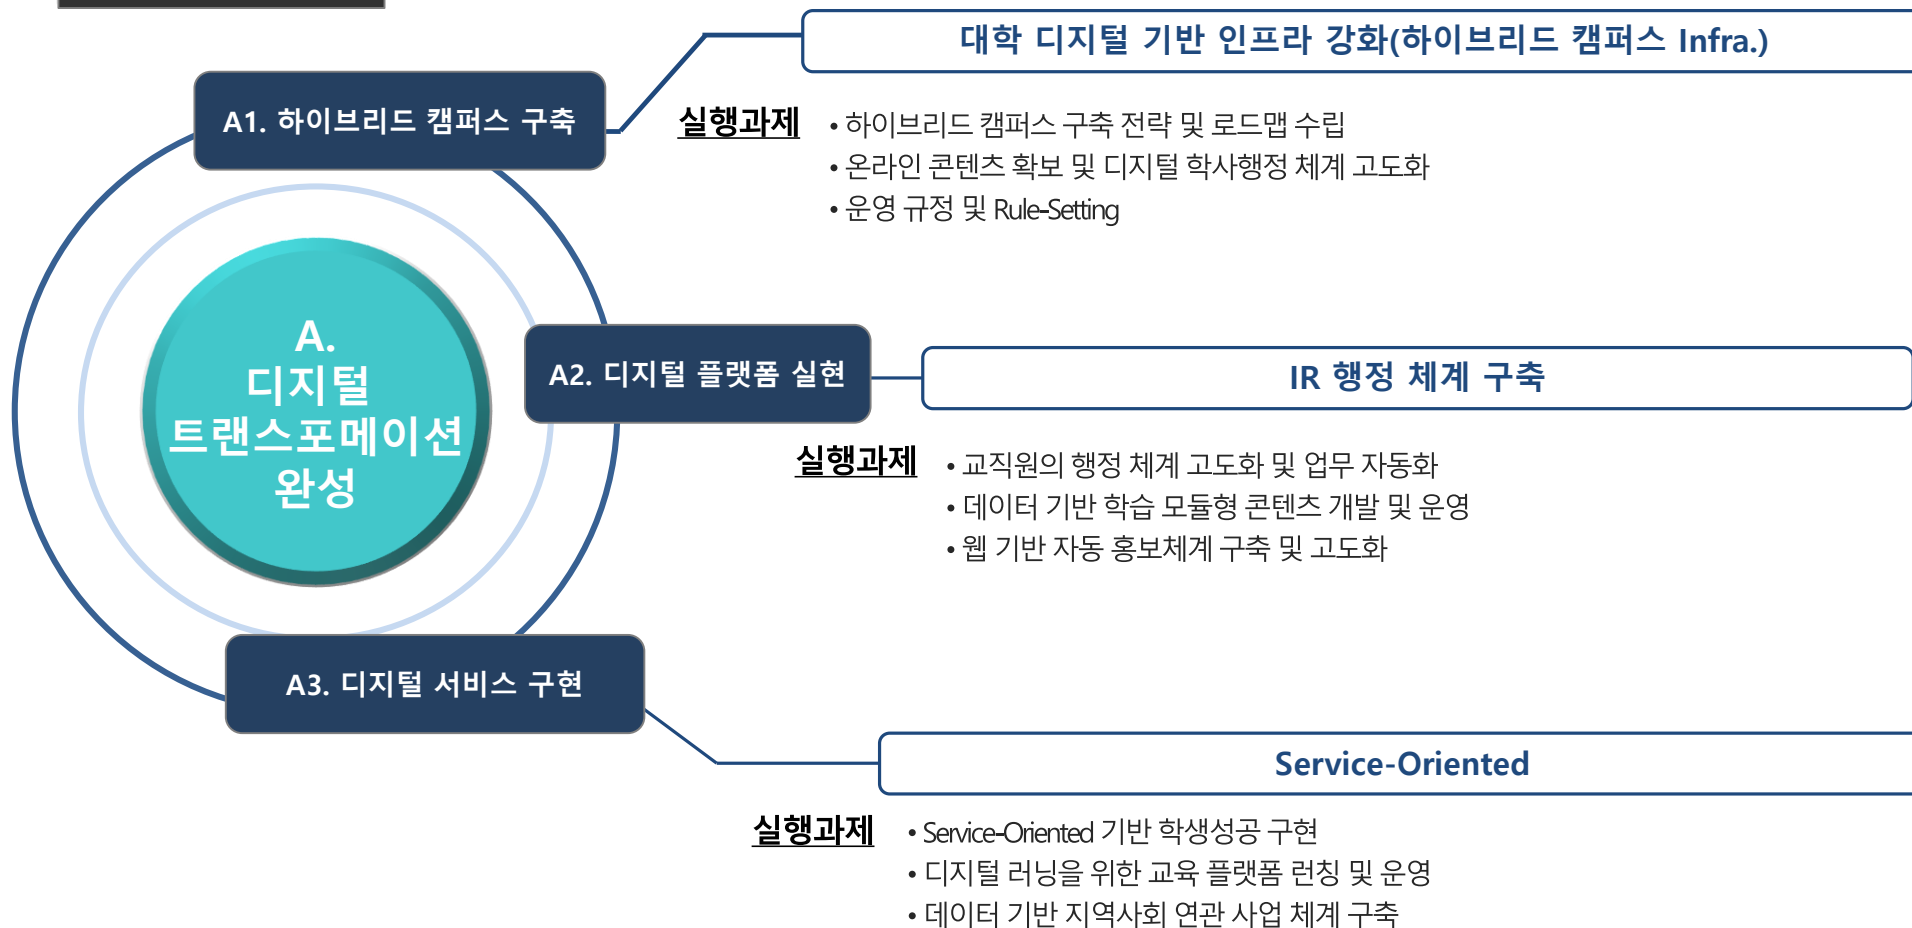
A.
디지털
트랜스포메이션
완성

A1. 하이브리드 캠퍼스 구축

대학 디지털 기반 인프라 강화(하이브리드 캠퍼스 Infra.)

실행과제
• 하이브리드 캠퍼스 구축 전략 및 로드맵 수립
• 온라인 콘텐츠 확보 및 디지털 학사행정 체계 고도화
• 운영 규정 및 Rule-Setting

A2. 디지털 플랫폼 실현

IR 행정 체계 구축

실행과제
• 교직원의 행정 체계 고도화 및 업무 자동화
• 데이터 기반 학습 모듈형 콘텐츠 개발 및 운영
• 웹 기반 자동 홍보체계 구축 및 고도화

A3. 디지털 서비스 구현

Service-Oriented

실행과제
• Service-Oriented 기반 학생성공 구현
• 디지털 러닝을 위한 교육 플랫폼 런칭 및 운영
• 데이터 기반 지역사회 연관 사업 체계 구축